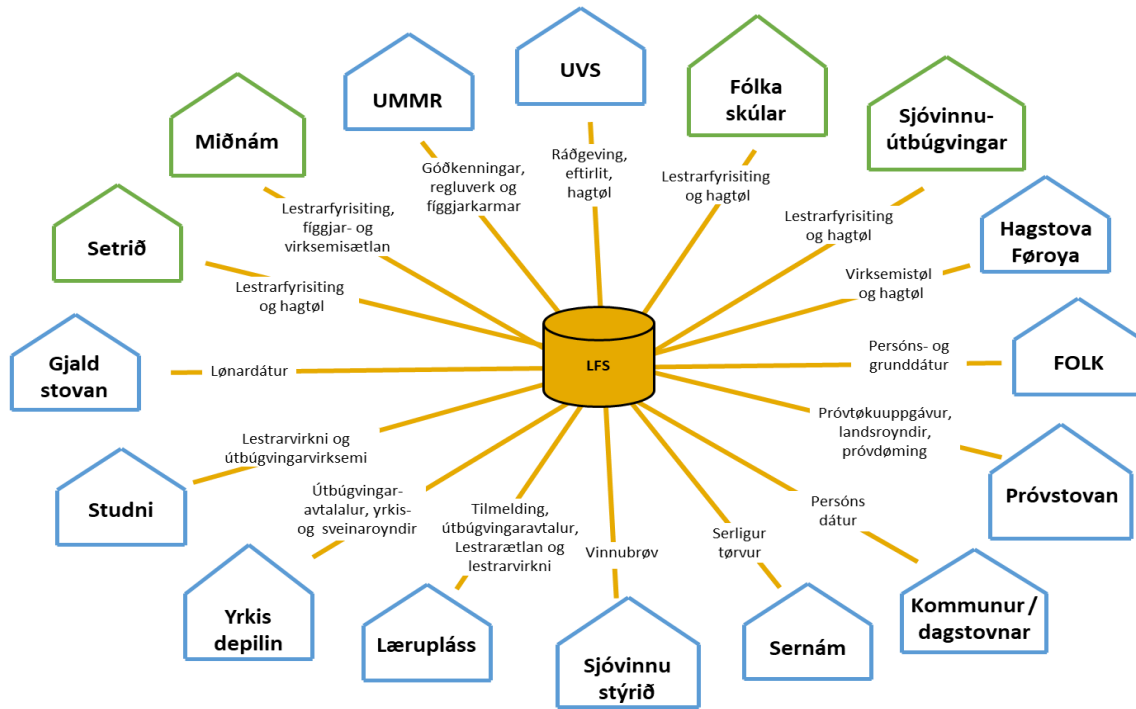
UVS

Ráðgeving, eftirlit, hagtøl

UMMR

Góðkenningar, regluverk og fíggjarkarmar

Fólka skúlar

Lestrarfyrisiting og hagtøl

Miðnám

Lestrarfyrisiting, fíggjar- og virksemisætlan

Sjóvinnu-útbúgvingar

Lestrarfyrisiting og hagtøl

Hagstova Føroya

Virksemistøl og hagtøl

Setrið

Lestrarfyrisiting og hagtøl

LFS

Gjald stovan

Lønardátur

FOLK

Persóns- og grunddátur

Prókuuppgávur, landsroyndir, próvdøming

Próvstovan

Lestrarvirkni og útbúgvingarvirksemi

Studni

Útbúgvingar-avtalalur, yrkis- og sveinaroyndir

Yrkis depilin

Tilmelding, útbúgvingaravtalur, Lestrarætlan og lestrarvirkni

Lærupláss

Vinnubrøv

Sjóvinnu stýrið

Serligur tørvur

Sernám

Persóns dátur

Kommunur / dagstovnar